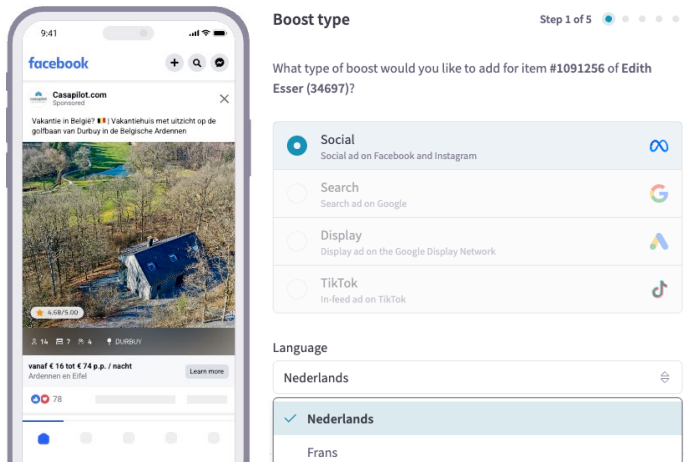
9:41

facebook

Casapilot.com
Sponsored

Vakantie in België? 🇧🇪 | Vakantiehuis met uitzicht op de golfbaan van Durbuy in de Belgische Ardennen

4.68/5.00

14 7 4 DURBUY

vanaf € 16 tot € 74 p.p. / nacht
Ardennen en Eifel

Learn more

78

Boost type

Step 1 of 5

What type of boost would you like to add for item #1091256 of Edith Esser (34697)?

Social
Social ad on Facebook and Instagram

Search
Search ad on Google

Display
Display ad on the Google Display Network

TikTok
In-feed ad on TikTok

Language

Nederlands

Nederlands

Frans